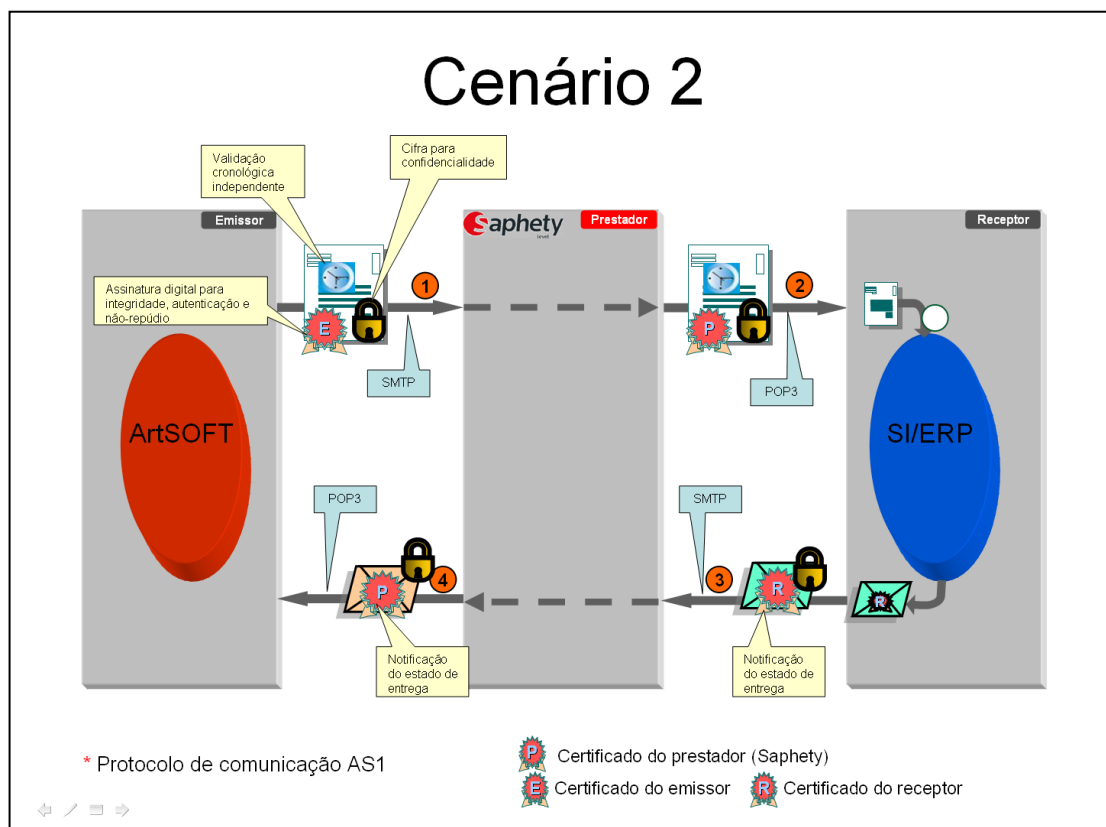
Cenário 2

Validação cronológica independente

Cifra para confidencialidade

Emissor

Saphety

Prestador

Receptor

Assinatura digital para integridade, autenticação e não-repúdio

E

1

P

2

SMTP

POP3

ArtSOFT

SI/ERP

POP3

SMTP

P

4

3

R

R

Notificação do estado de entrega

Notificação do estado de entrega

* Protocolo de comunicação AS1

P Certificado do prestador (Saphety)

E Certificado do emissor

R Certificado do receptor